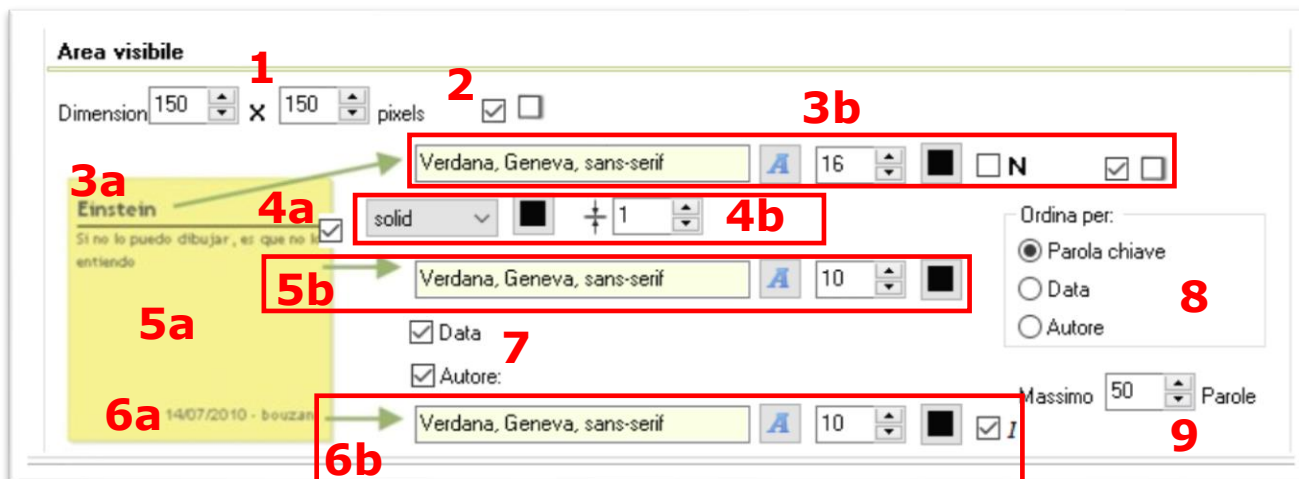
Area visibile

1

Dimension 150 X 150 pixels

2

3b

Verdana, Geneva, sans-serif A 16 N

3a

Einstein

Si no lo puedo dibujar, es que no lo entiendo

4a

solid 1

4b

Ordina per:

Parola chiave

Data

Autore

8

5b

Verdana, Geneva, sans-serif A 10

5a

Data

7

Autore:

Massimo 50 Parole

6a

14/07/2010 - bouzan

Verdana, Geneva, sans-serif A 10 I

9

6b